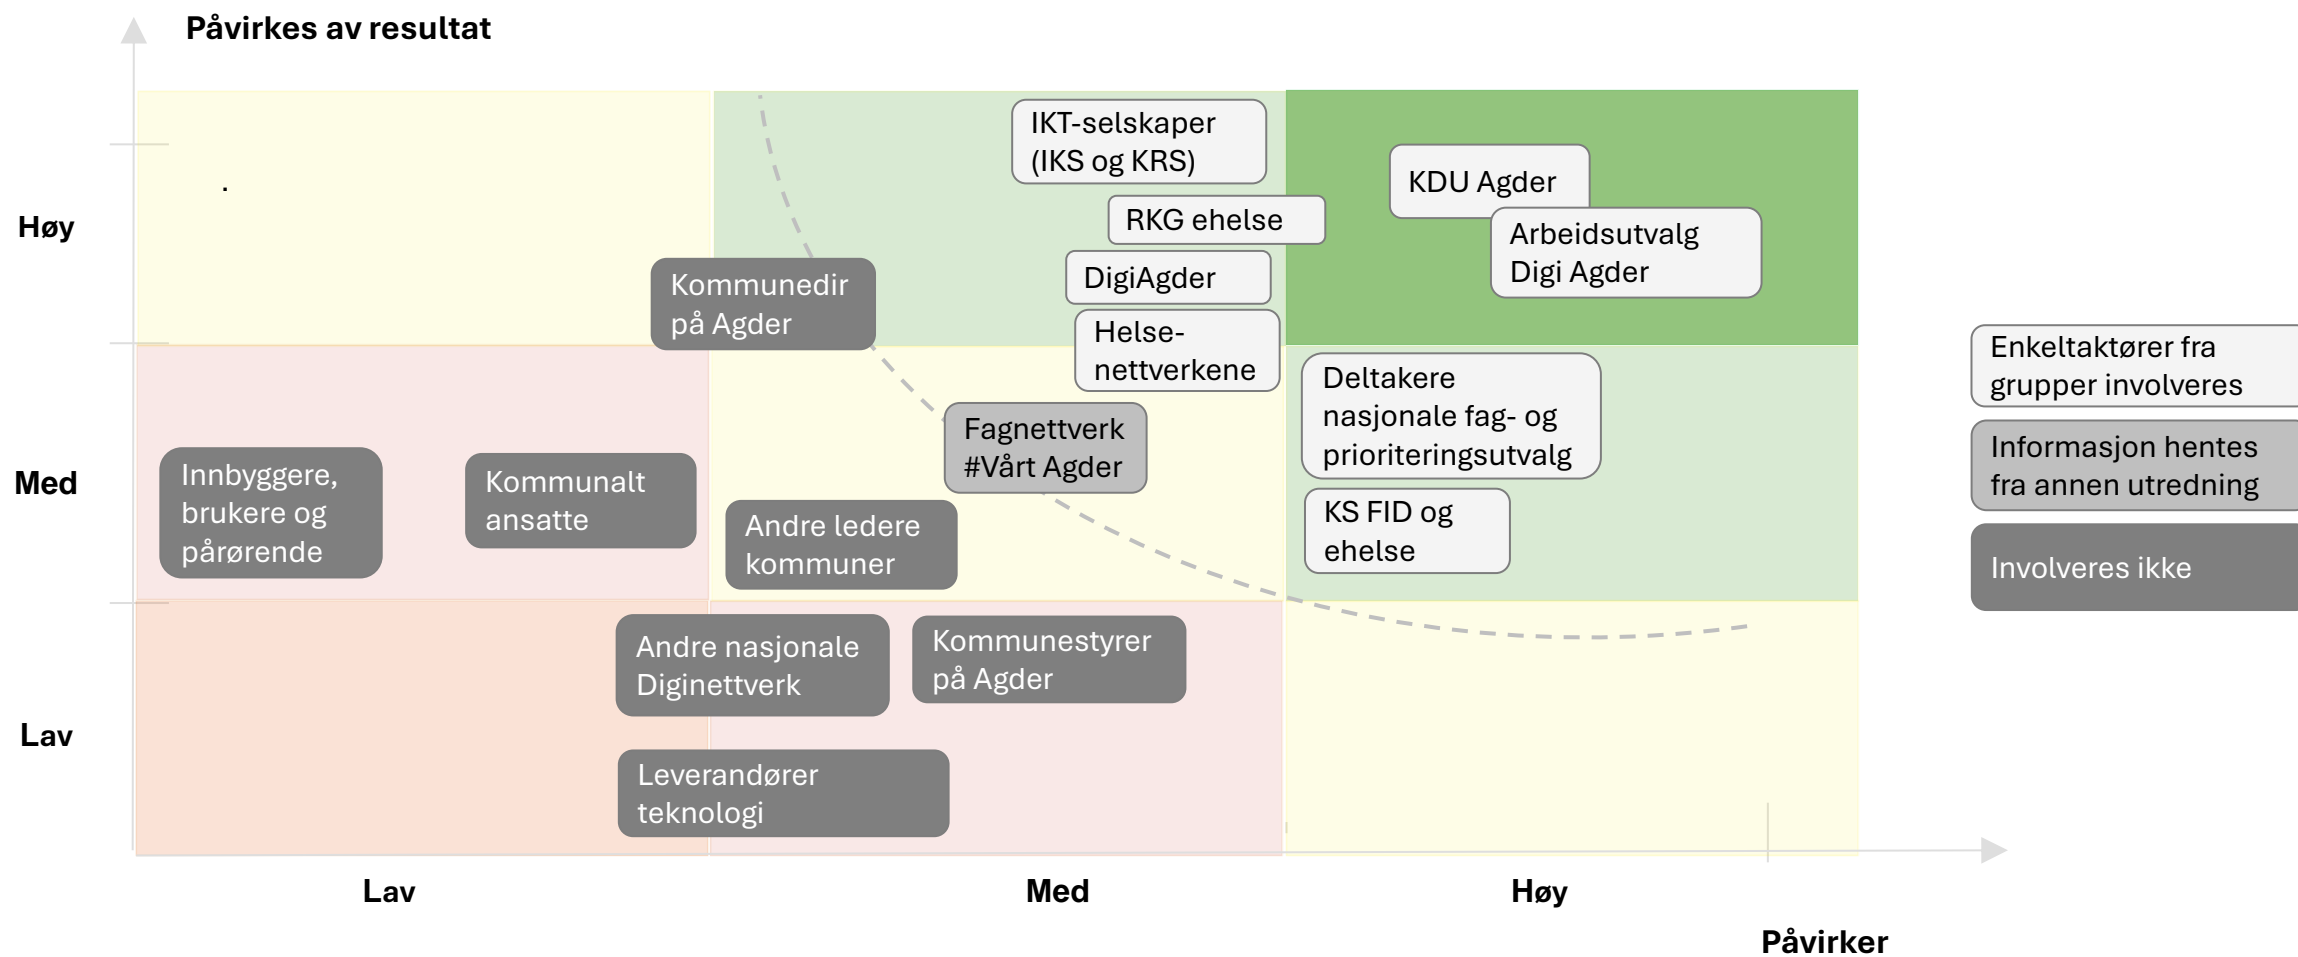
Påvirkes av resultat

Høy

Med

Lav

IKT-selskaper (IKS og KRS)

RKG ehelse

DigiAgder

Helse-nettverkene

KDU Agder

Arbeidsutvalg Digi Agder

Kommunedir på Agder

Innbyggere, brukere og pårørende

Kommunalt ansatte

Andre ledere kommuner

Fagnettverk #Vårt Agder

Deltakere nasjonale fag- og prioriteringsutvalg

KS FID og ehelse

Andre nasjonale Diginettverk

Kommunestyrer på Agder

Leverandører teknologi

Enkeltaktører fra grupper involveres

Informasjon hentes fra annen utredning

Involveres ikke

Lav

Med

Høy

Påvirker